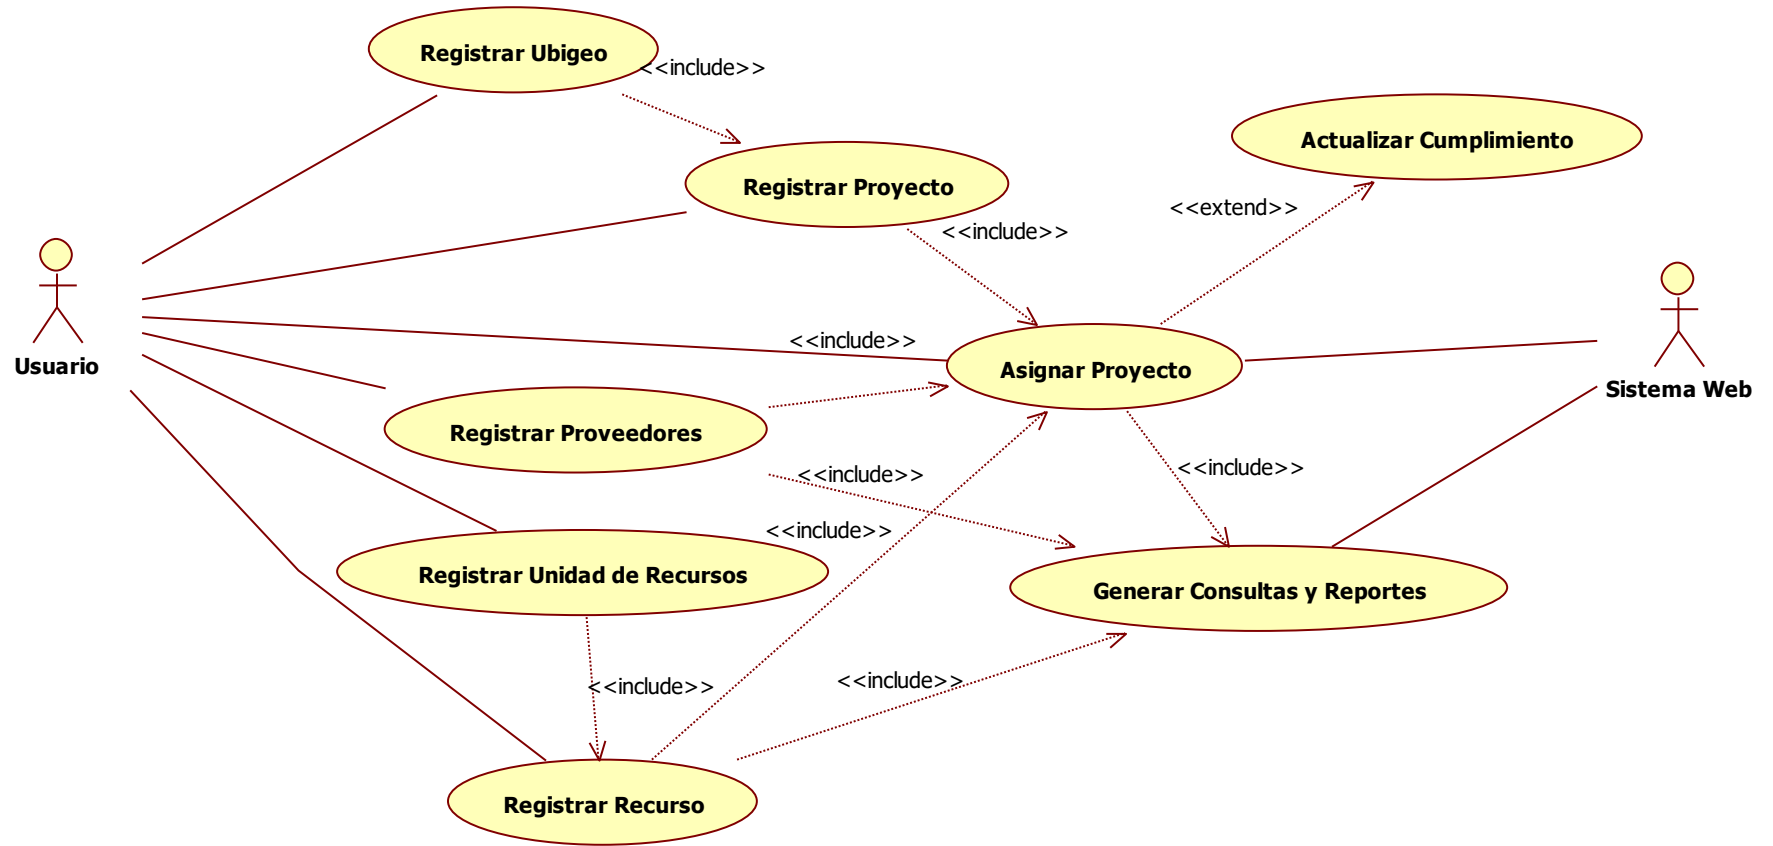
Registrar Ubigeo
<<include>>
Registrar Proyecto
Actualizar Cumplimiento
<<extend>>
<<include>>
Usuario
<<include>>
Asignar Proyecto
Sistema Web
Registrar Proveedores
<<include>>
<<include>>
<<include>>
Registrar Unidad de Recursos
Generar Consultas y Reportes
<<include>>
<<include>>
Registrar Recurso